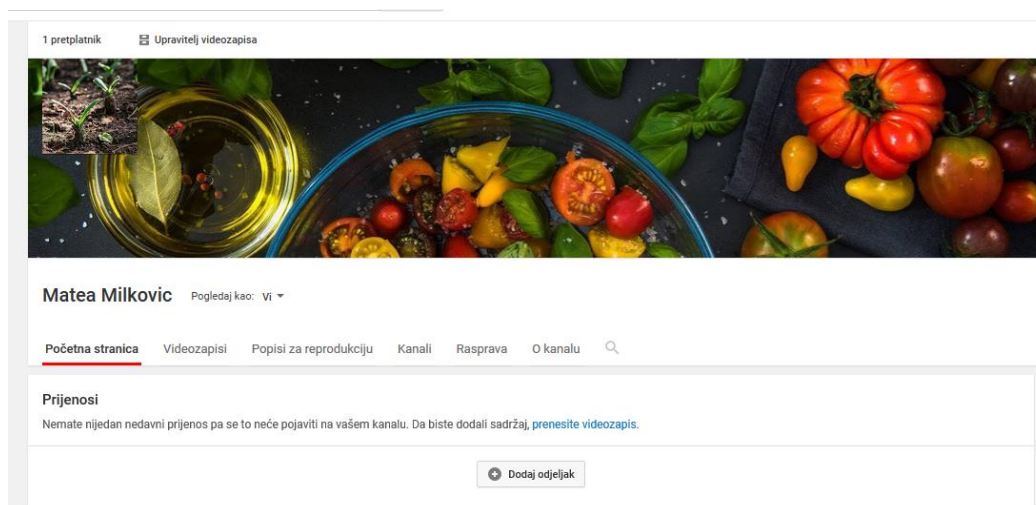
1 pretplatnik

Upravitelj videozapisa

Matea Milkovic

Pogledaj kao: Vi

Početna stranica Videozapisi Popisi za reprodukciju Kanali Rasprava O kanalu

Prijenosi

Nemate nijedan nedavni prijenos pa se to neće pojaviti na vašem kanalu. Da biste dodali sadržaj, prenesite videozapis.

Dodaj odjeljak